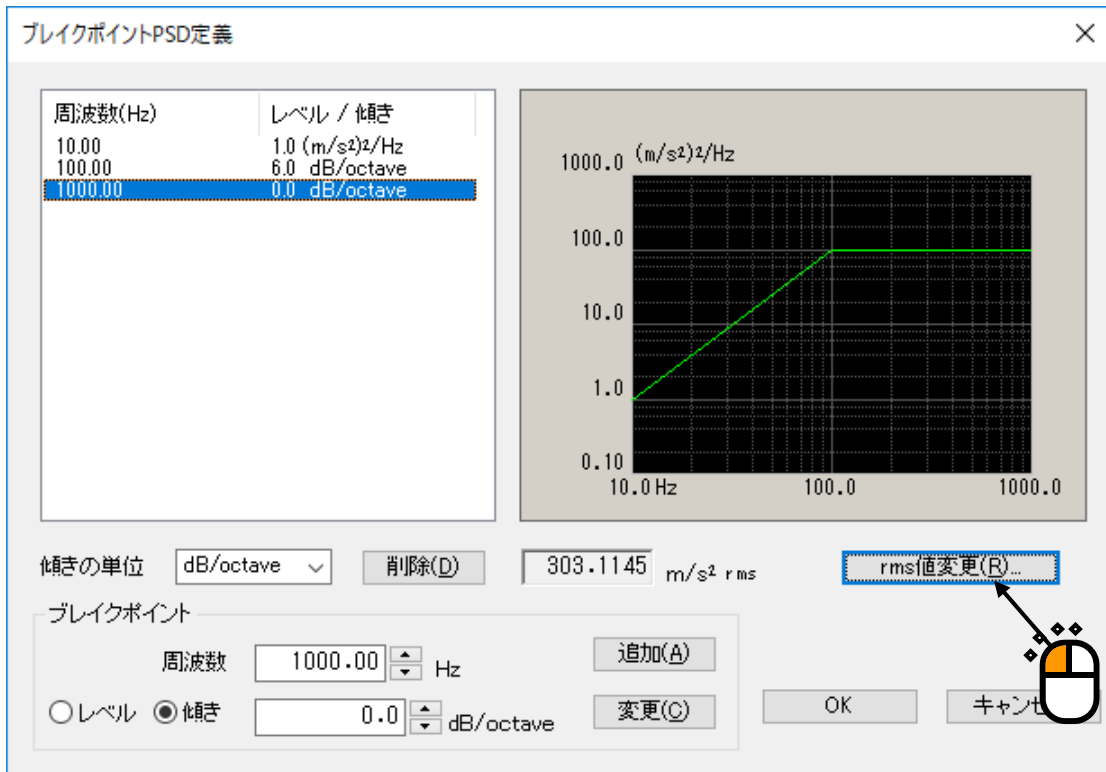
ブレイクポイントPSD定義

| 周波数(Hz) | レベル / 傾き |
|---|---|
| 10.00 | 1.0 (m/s²)²/Hz |
| 100.00 | 6.0 dB/octave |
| 1000.00 | 0.0 dB/octave |

1000.0 (m/s²)²/Hz
100.0
10.0
1.0
0.10
10.0 Hz
100.0
1000.0

傾きの単位 dB/octave 削除(D) 303.1145 m/s² rms rms値変更(R)...

ブレイクポイント
周波数 1000.00 Hz
追加(A)
○レベル ◉傾き 0.0 dB/octave
変更(C)
OK
キャンセ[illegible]